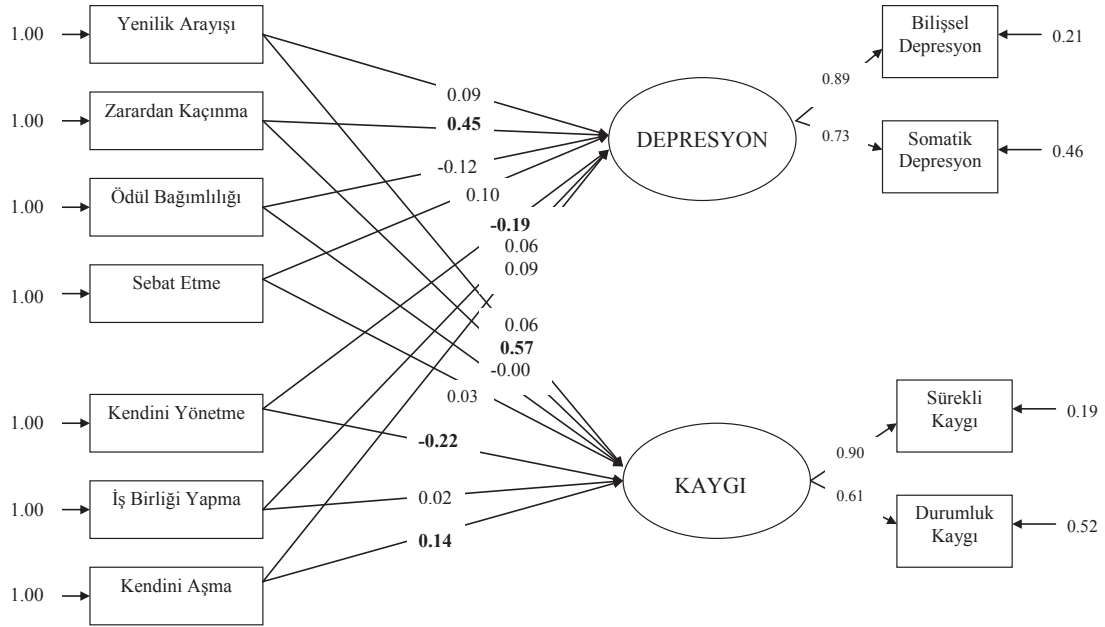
1.00 Yenilik Arayışı

1.00 Zarardan Kaçınma

1.00 Ödül Bağımlılığı

1.00 Sebat Etme

1.00 Kendini Yönetme

1.00 İş Birliği Yapma

1.00 Kendini Aşma

0.09

**0.45**

-0.12

0.10

**-0.19**

0.06

0.09

0.06

**0.57**

-0.00

0.03

**-0.22**

0.02

**0.14**

DEPRESYON

KAYGI

0.89

0.73

Bilişsel Depresyon 0.21

Somatik Depresyon 0.46

0.90

0.61

Sürekli Kaygı 0.19

Durumluk Kaygı 0.52